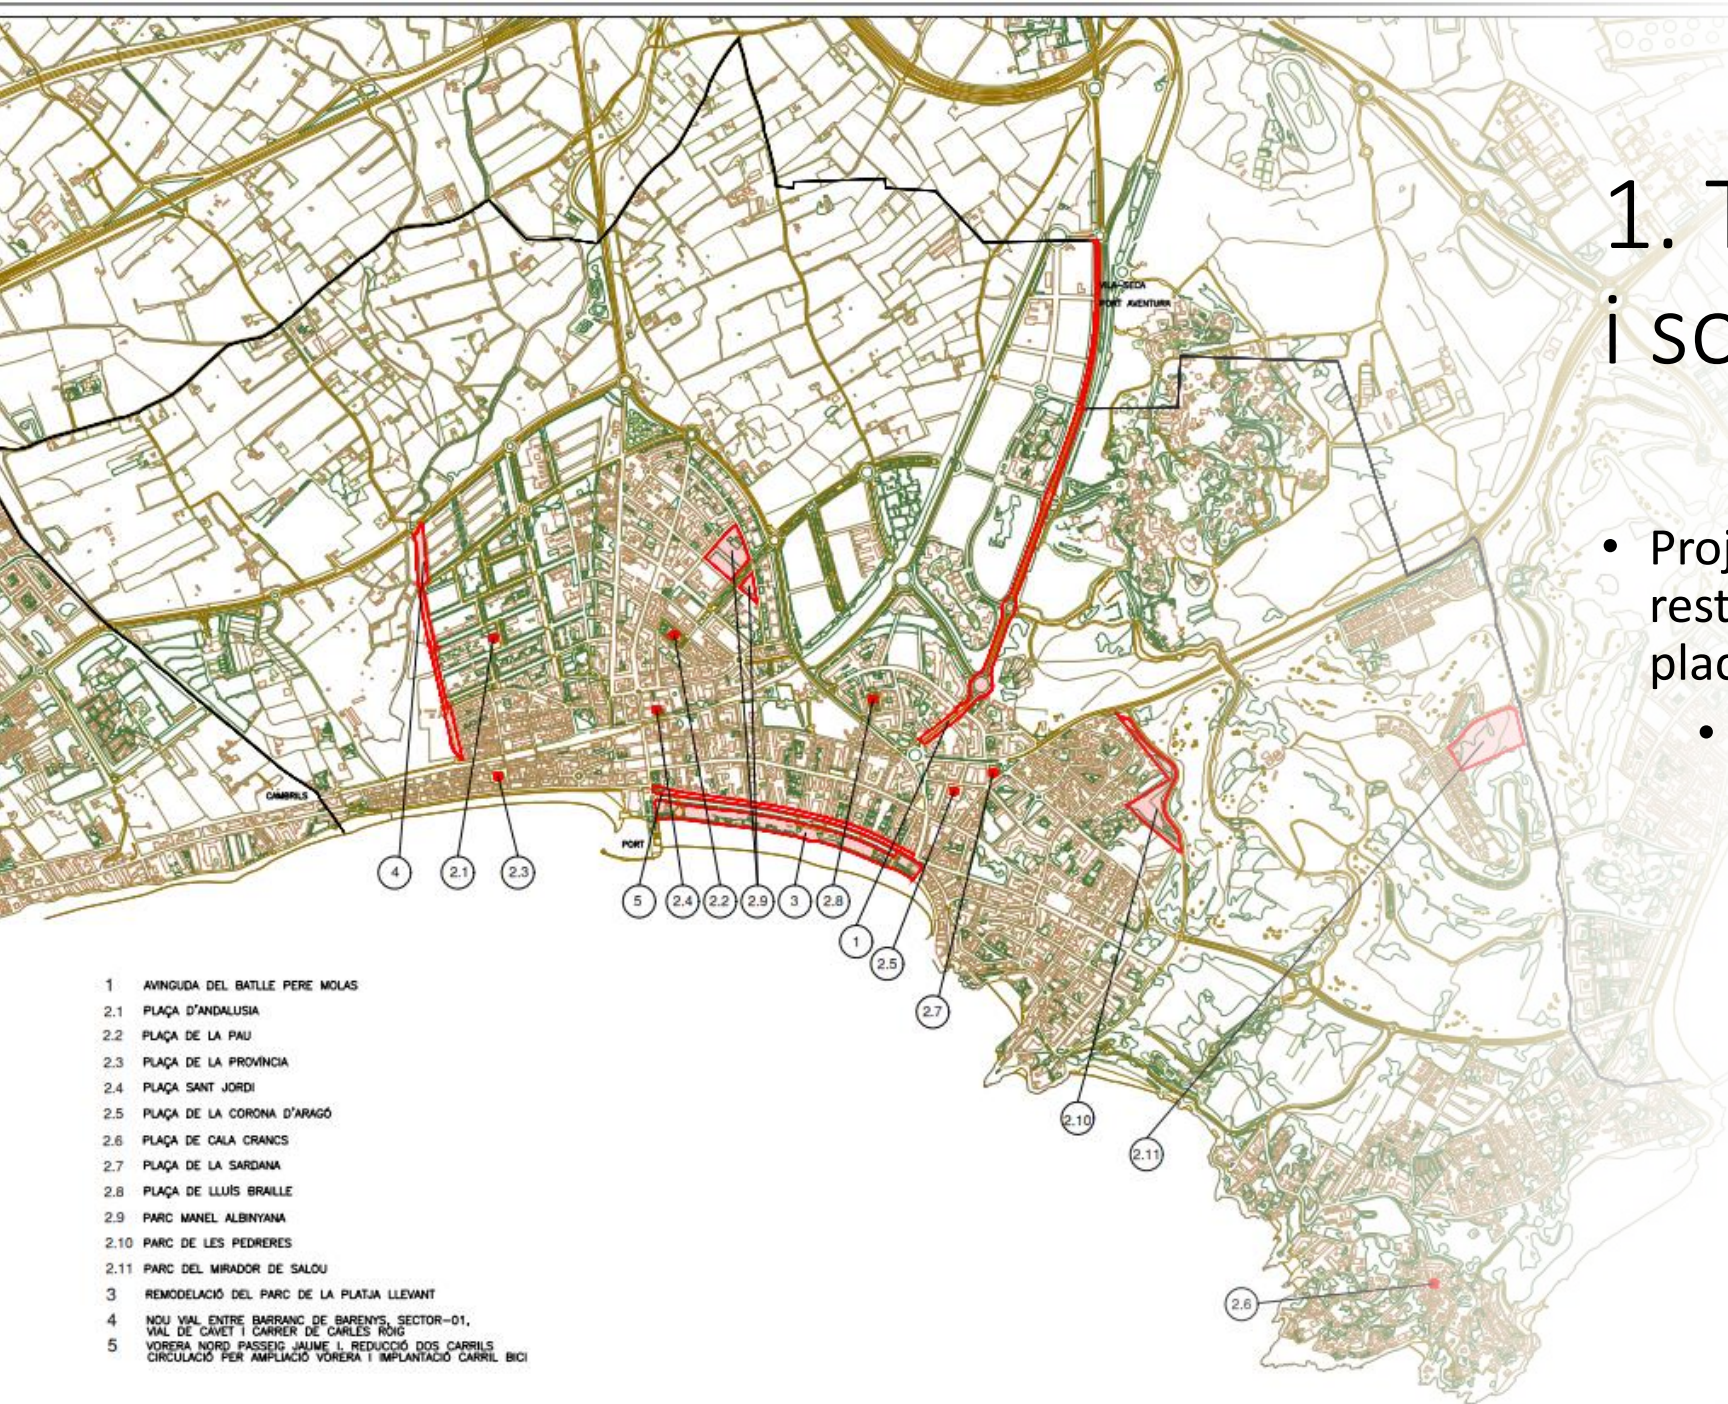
1. T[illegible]
i sc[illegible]

• Proj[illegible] rest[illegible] plac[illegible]
• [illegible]

VILA-SECA
PORT AVENTURA
CAMBRILS
PORT

4
2.1
2.3
5
2.4
2.2
2.9
3
2.8
1
2.5
2.7
2.10
2.11
2.6

1 AVINGUDA DEL BATLLE PERE MOLAS
2.1 PLAÇA D'ANDALUSIA
2.2 PLAÇA DE LA PAU
2.3 PLAÇA DE LA PROVÍNCIA
2.4 PLAÇA SANT JORDI
2.5 PLAÇA DE LA CORONA D'ARAGÓ
2.6 PLAÇA DE CALA CRANCS
2.7 PLAÇA DE LA SARDANA
2.8 PLAÇA DE LLUÍS BRAILLE
2.9 PARC MANEL ALBINYANA
2.10 PARC DE LES PEDRERES
2.11 PARC DEL MIRADOR DE SALOU
3 REMODELACIÓ DEL PARC DE LA PLATJA LLEVANT
4 NOU VIAL ENTRE BARRANC DE BARENYS, SECTOR-01, VIAL DE CAVET I CARRER DE CARLES ROIG
5 VORERA NORD PASSEIG JAUME I. REDUCCIÓ DOS CARRILS CIRCULACIÓ PER AMPLIACIÓ VORERA I IMPLANTACIÓ CARRIL BICI